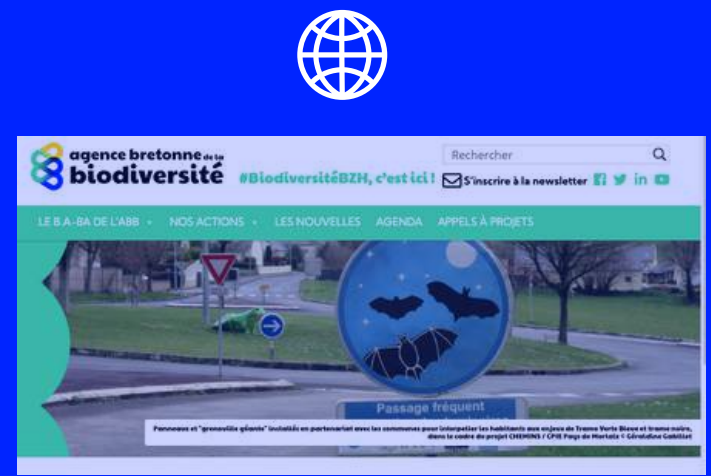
agence bretonne de la biodiversité

#BiodiversitéBZH, c'est ici !

Rechercher

S'inscrire à la newsletter

LE B.A-BA DE L'ABB · NOS ACTIONS · LES NOUVELLES AGENDA APPELS À PROJETS

Passage fréquent

Panneaux et "grenouille géante" installés en partenariat avec les communes pour interpeller les habitants aux enjeux de Trame Verte Bleue et trame noire, dans le cadre du projet CHEMINS / CPIE Pays de Morlaix © Géraldine Gabillet